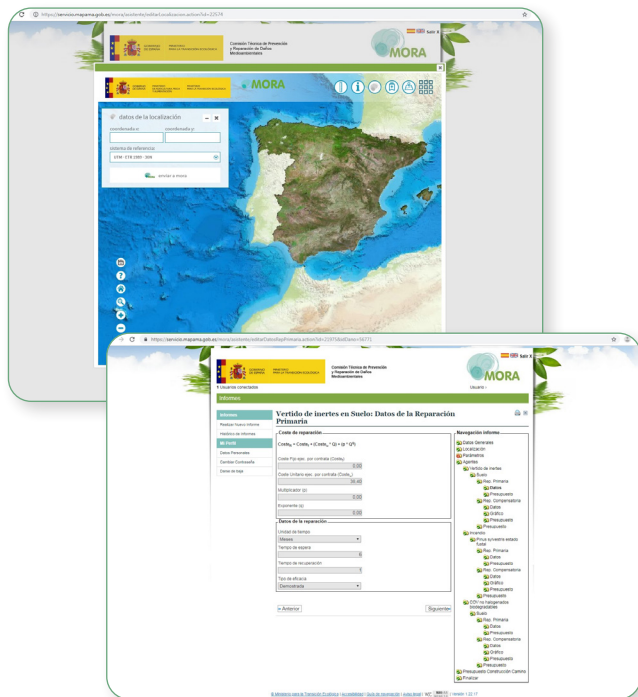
https://servicio.mapama.gob.es/mora/acceso/editarLocalizacion.action?id=22574

GOBIERNO DE ESPAÑA
MINISTERIO PARA LA TRANSICIÓN ECOLÓGICA

Comisión Técnica de Prevención y Reparación de Daños Medioambientales

Salir X

MORA

MORA

datos de la localización

coordenada x:
coordenada y:

sistema de referencia:
ETRS · ETRS 1989 · 30N

enviar a mora

https://servicio.mapama.gob.es/mora/acceso/editarDatosRepPrimaria.action?id=21076&idDano=39271

GOBIERNO DE ESPAÑA
MINISTERIO PARA LA TRANSICIÓN ECOLÓGICA

Comisión Técnica de Prevención y Reparación de Daños Medioambientales

Salir X

MORA

Usuarios conectados

Usuario

Informes

Informes
Realizar Nuevo Informe
Histórico de Informes
Mi Perfil
Datos Personales
Cambiar Contraseña
Darse de baja

Vertido de inertes en Suelo: Datos de la Reparación Primaria

Coste de reparación

$Coste_R = Coste_f + (Coste_u * Q) + (p * Q^e)$

Coste Fijo ejec. por contrata (Coste$_f$)
0,00
Coste Unitario ejec. por contrata (Coste$_u$)
35,40
Multiplicador (p)
0,00
Exponente (e)
0,00

Datos de la reparación

Unidad de tiempo
Meses
Tiempo de espera
6
Tiempo de recuperación
1
Tipo de eficacia
Decreciente

« Anterior
Siguiente »

Navegación informe

Datos Generales
Localización
Parámetros
Agentes
Vertido de inertes
Suelo
Rep. Primaria
Datos
Presupuesto
Rep. Compensatoria
Datos
Gráfico
Presupuesto
Presupuesto
Incendio
Pinus sylvestris estado fustal
Rep. Primaria
Datos
Presupuesto
Rep. Compensatoria
Datos
Gráfico
Presupuesto
Presupuesto
COV no halogenados biodegradables
Suelo
Rep. Primaria
Datos
Presupuesto
Rep. Compensatoria
Datos
Gráfico
Presupuesto
Presupuesto
Presupuesto Construcción Camino
Finalizar

© Ministerio para la Transición Ecológica | Accesibilidad | Guía de navegación | Aviso legal | W3C | Versión 1.22.17